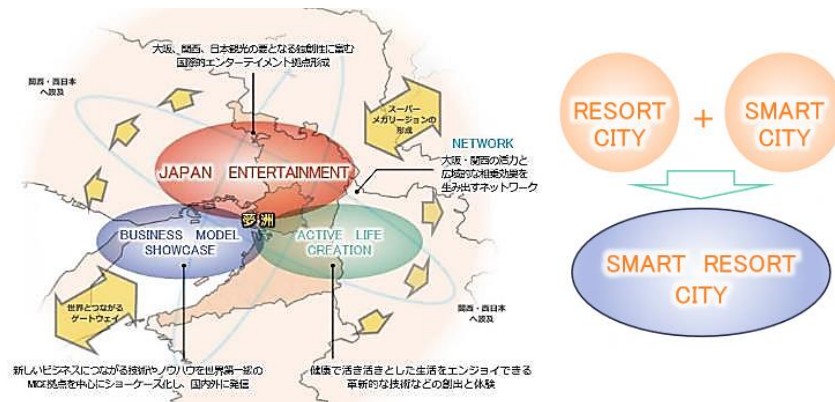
大阪、関西、日本観光の核となる独創性に富む国際的エンターテイメント拠点形成

関西・西日本へ波及

スーパーメガリージョンの形成

NETWORK
大阪・関西の活力と広域的な相乗効果を生み出すネットワーク

JAPAN ENTERTAINMENT

夢洲

BUSINESS MODEL SHOWCASE

ACTIVE LIFE CREATION

世界とつながるゲートウェイ

関西・西日本へ波及

新しいビジネスにつながる技術やノウハウを世界第一級のMICE拠点を中心にショーケース化し、国内外に発信

健康で活き活きとした生活をエンジョイできる革新的な技術などの創出と体験

RESORT CITY

+

SMART CITY

SMART RESORT CITY